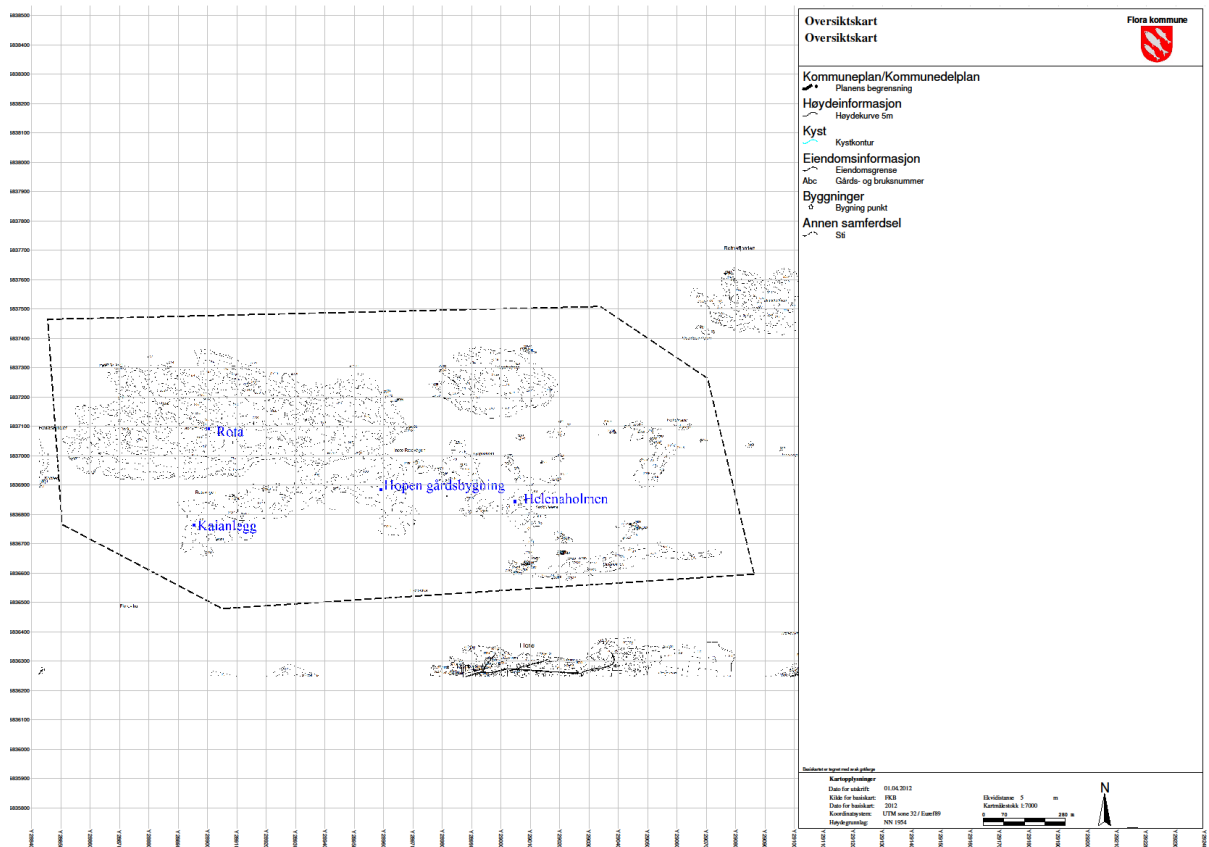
Oversiktskart
Oversiktskart

Flora kommune

Kommuneplan/Kommunedelplan
Planens begrensning
Høydeinformasjon
Høydekurve 5m
Kyst
Kystkontur
Eiendomsinformasjon
Eiendomsgrense
Abc Gårds- og bruksnummer
Byggninger
Bygning punkt
Annen samferdsel
Sti

Rota
Hopen gårdsbygning
Helenaholmen
Kaianlegg

Kartopplysninger
Dato for utskrift: 01.04.2012
Kilde for basiskart: FKB
Dato for basiskart: 2012
Koordinatsystem: UTM sone 32 / Euref89
Høydegrunnlag: NN 1954
Ekvidistanse 5 m
Kartmålestokk 1:7000
0 70 280 m
N